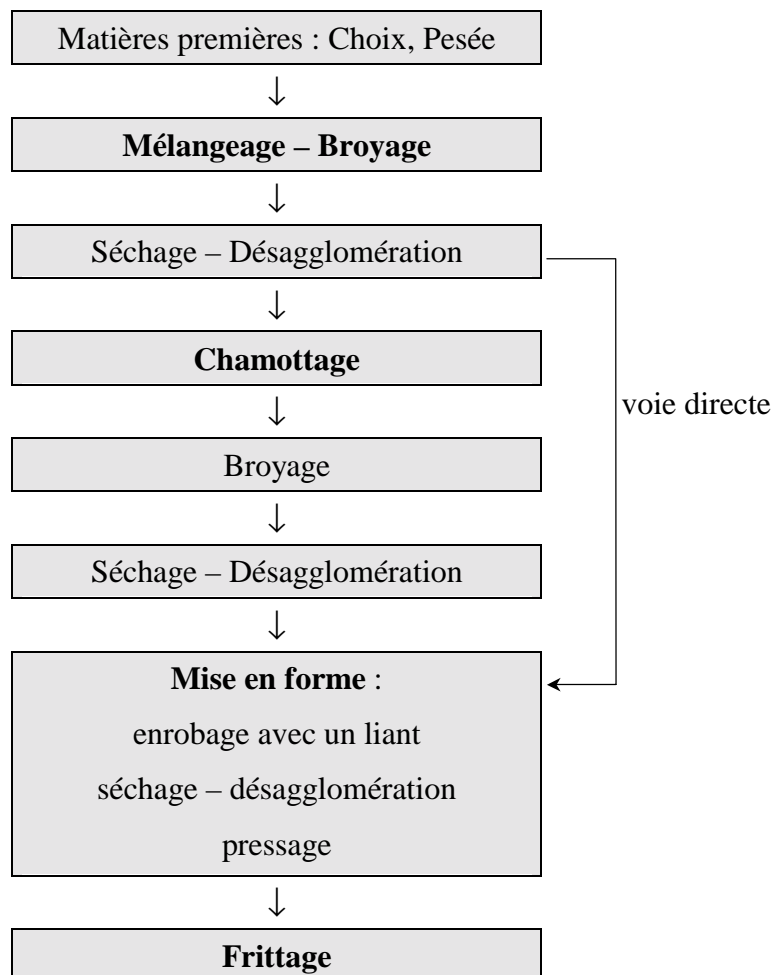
Matières premières : Choix, Pesée

↓

Mélangeage – Broyage

↓

Séchage – Désagglomération

↓

Chamottage

↓

Broyage

↓

Séchage – Désagglomération

↓

voie directe

Mise en forme :

enrobage avec un liant

séchage – désagglomération

pressage

↓

Frittage